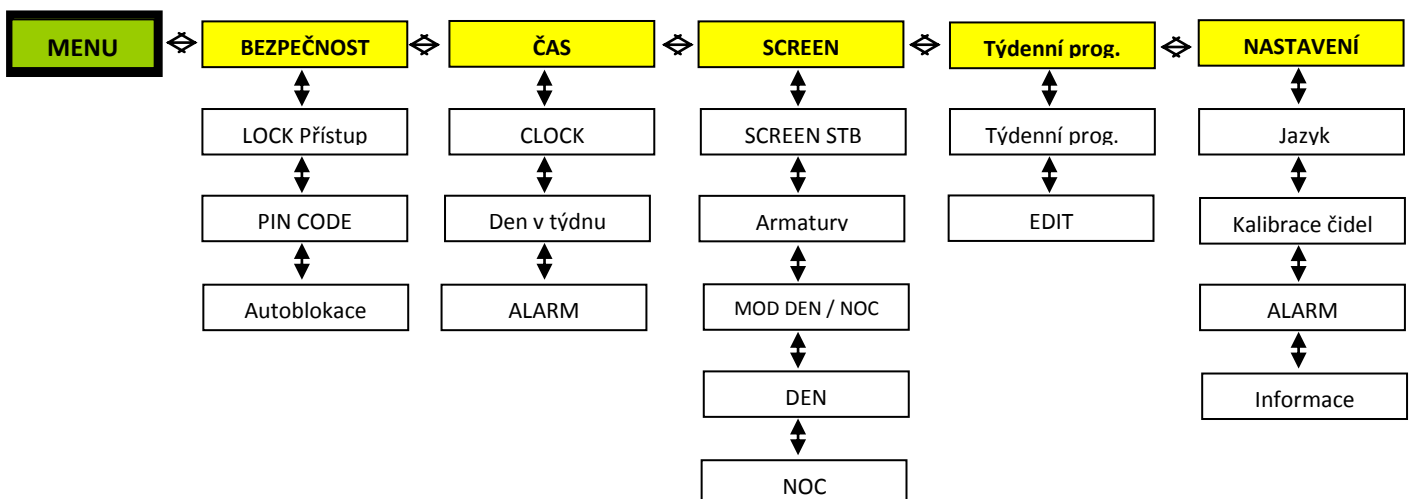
MENU

BEZPEČNOST
LOCK Přístup
PIN CODE
Autoblokace

ČAS
CLOCK
Den v týdnu
ALARM

SCREEN
SCREEN STB
Armatury
MOD DEN / NOC
DEN
NOC

Týdenní prog.
Týdenní prog.
EDIT

NASTAVENÍ
Jazyk
Kalibrace čidel
ALARM
Informace